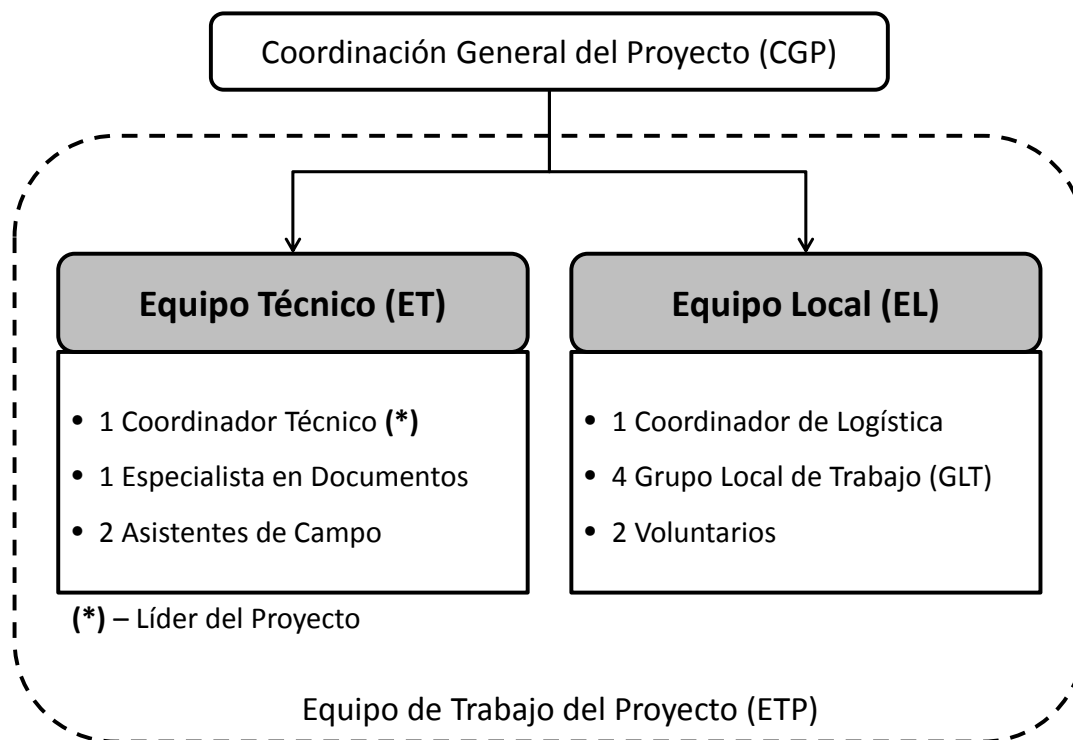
Coordinación General del Proyecto (CGP)

**Equipo Técnico (ET)**

- 1 Coordinador Técnico **(*)**
- 1 Especialista en Documentos
- 2 Asistentes de Campo

**Equipo Local (EL)**

- 1 Coordinador de Logística
- 4 Grupo Local de Trabajo (GLT)
- 2 Voluntarios

**(*)** – Líder del Proyecto

Equipo de Trabajo del Proyecto (ETP)